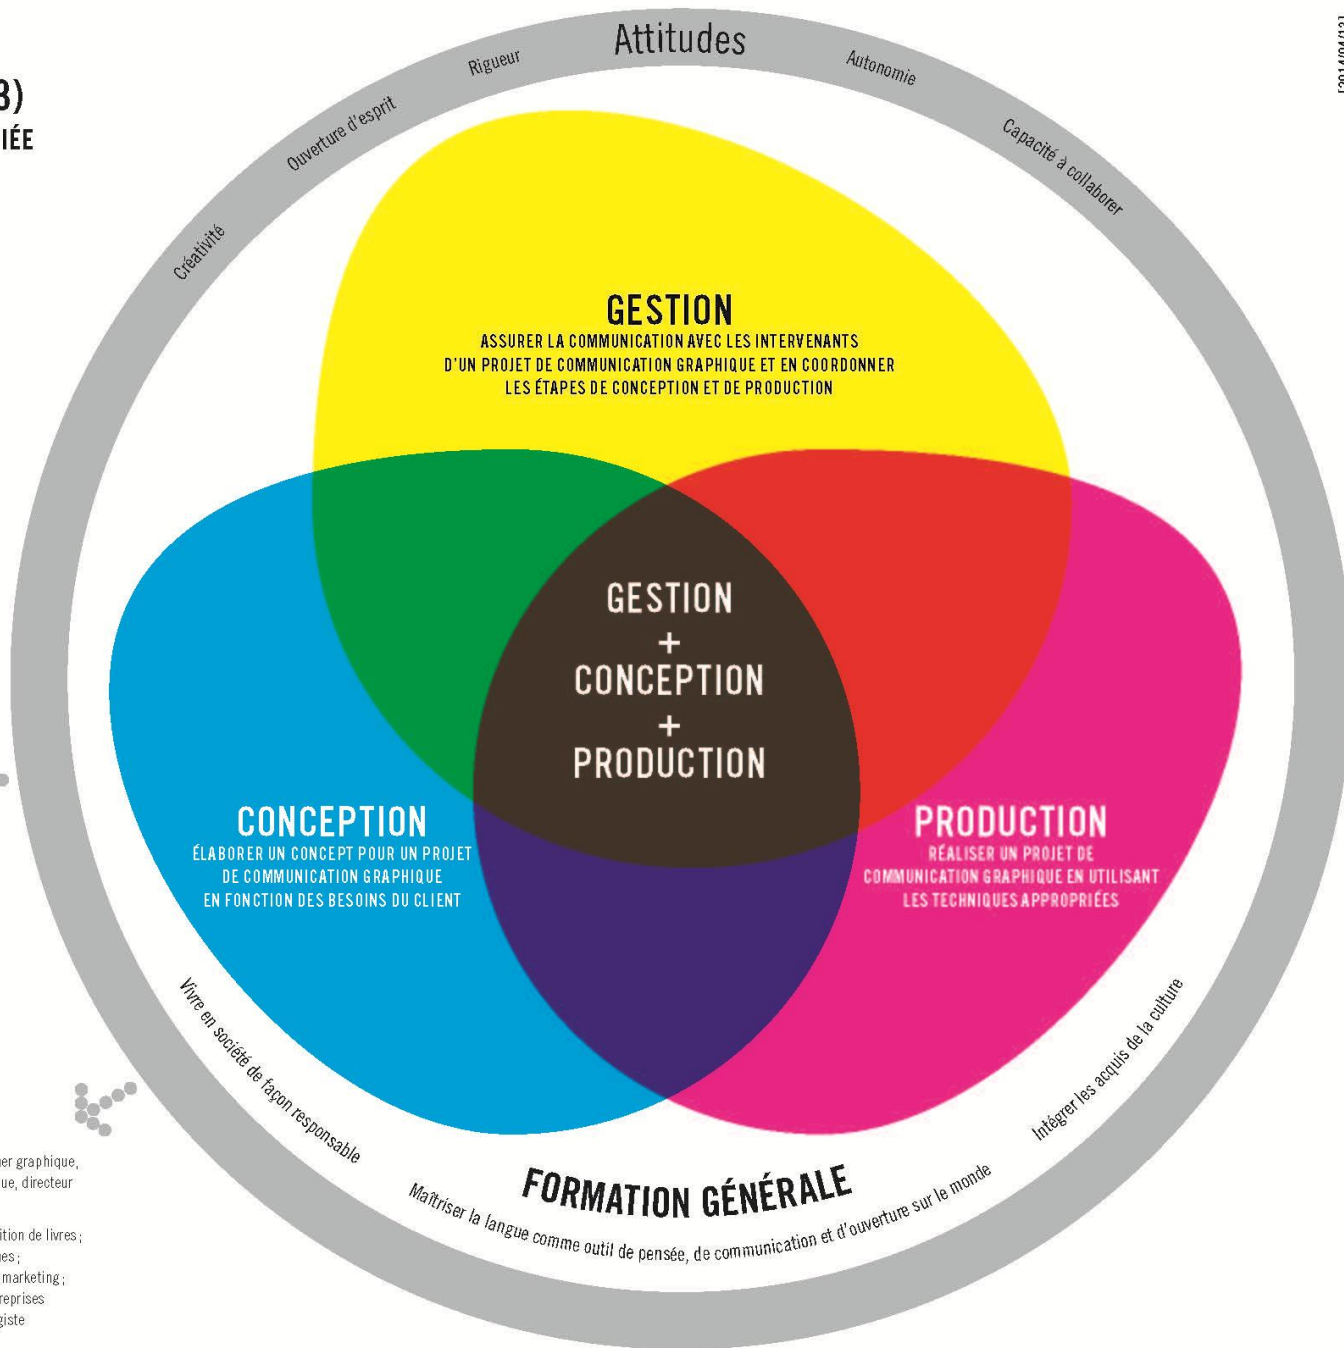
B)
IÉE

Créativité
Ouverture d'esprit
Rigueur
Attitudes
Autonomie
Capacité à collaborer

[2014/04/12]

GESTION
ASSURER LA COMMUNICATION AVEC LES INTERVENANTS D'UN PROJET DE COMMUNICATION GRAPHIQUE ET EN COORDONNER LES ÉTAPES DE CONCEPTION ET DE PRODUCTION

GESTION
+
CONCEPTION
+
PRODUCTION

CONCEPTION
ÉLABORER UN CONCEPT POUR UN PROJET DE COMMUNICATION GRAPHIQUE EN FONCTION DES BESOINS DU CLIENT

PRODUCTION
RÉALISER UN PROJET DE COMMUNICATION GRAPHIQUE EN UTILISANT LES TECHNIQUES APPROPRIÉES

Vivre en société de façon responsable
FORMATION GÉNÉRALE
Maîtriser la langue comme outil de pensée, de communication et d'ouverture sur le monde
Intégrer les acquis de la culture

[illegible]er graphique, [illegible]ue, directeur

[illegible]ition de livres ;
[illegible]es ;
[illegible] marketing ;
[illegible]reprises
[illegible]giste